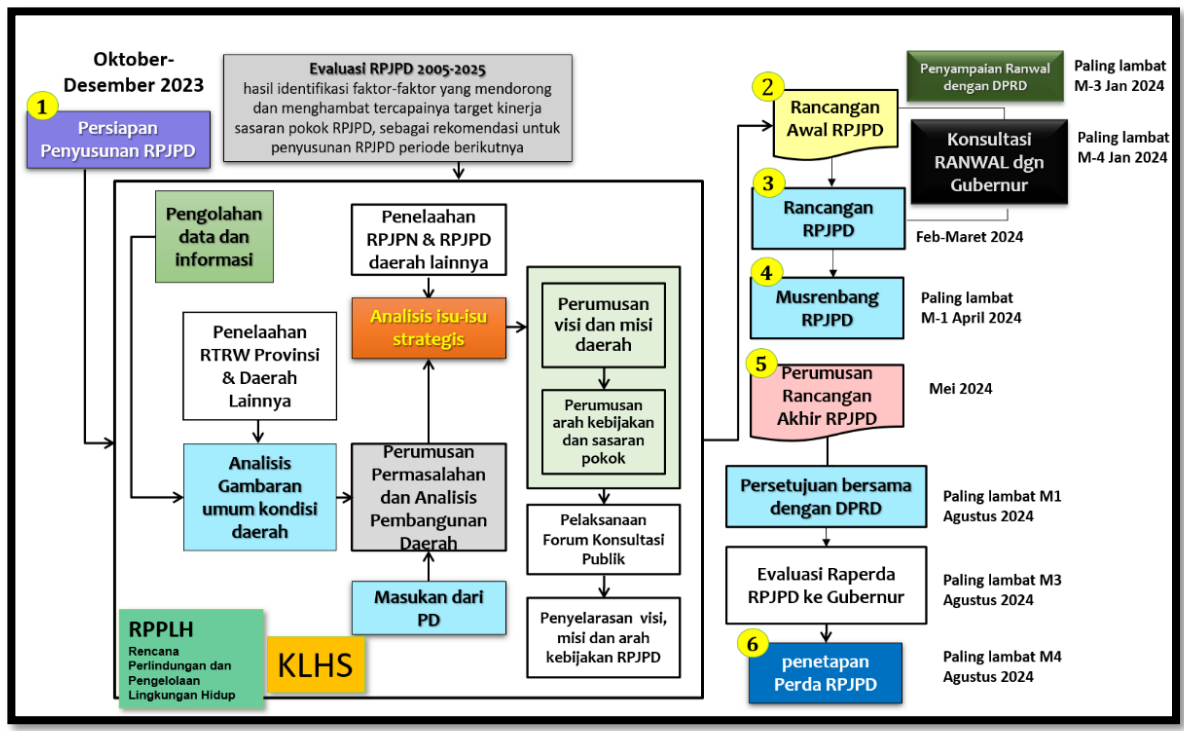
Oktober-Desember 2023

1
Persiapan Penyusunan RPJPD

Evaluasi RPJPD 2005-2025
hasil identifikasi faktor-faktor yang mendorong dan menghambat tercapainya target kinerja sasaran pokok RPJPD, sebagai rekomendasi untuk penyusunan RPJPD periode berikutnya

Pengolahan data dan informasi

Penelaahan RPJPN & RPJPD daerah lainnya

Analisis isu-isu strategis

Penelaahan RTRW Provinsi & Daerah Lainnya

Analisis Gambaran umum kondisi daerah

Perumusan Permasalahan dan Analisis Pembangunan Daerah

Masukan dari PD

Perumusan visi dan misi daerah

Perumusan arah kebijakan dan sasaran pokok

Pelaksanaan Forum Konsultasi Publik

Penyelarasan visi, misi dan arah kebijakan RPJPD

RPPLH
Rencana Perlindungan dan Pengelolaan Lingkungan Hidup

KLHS

Penyampaian Ranwal dengan DPRD
Paling lambat M-3 Jan 2024

2
Rancangan Awal RPJPD

Konsultasi RANWAL dgn Gubernur
Paling lambat M-4 Jan 2024

3
Rancangan RPJPD
Feb-Maret 2024

4
Musrenbang RPJPD
Paling lambat M-1 April 2024

5
Perumusan Rancangan Akhir RPJPD
Mei 2024

Persetujuan bersama dengan DPRD
Paling lambat M1 Agustus 2024

Evaluasi Raperda RPJPD ke Gubernur
Paling lambat M3 Agustus 2024

6
penetapan Perda RPJPD
Paling lambat M4 Agustus 2024